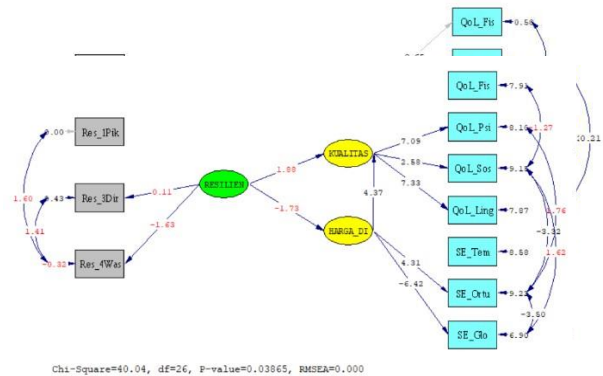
QoL_Fis
0.58
0.55
QoL_Fis
7.93
QoL_Psi
8.10
1.27
20.21
QoL_Sos
9.13
QoL_Ling
7.87
SE_Tem
8.88
SE_Ortu
9.23
SE_Glo
6.90
1.76
-3.32
1.62
-3.50
Res_1Pik
0.00
Res_3Dir
0.43
Res_4Was
-0.32
1.60
1.41
-0.11
-1.63
RESILIEN
1.88
-1.73
KUALITAS
HARGA_DI
4.37
7.09
2.58
7.33
4.31
-6.43

Chi-Square=40.04, df=26, P-value=0.03865, RMSEA=0.000